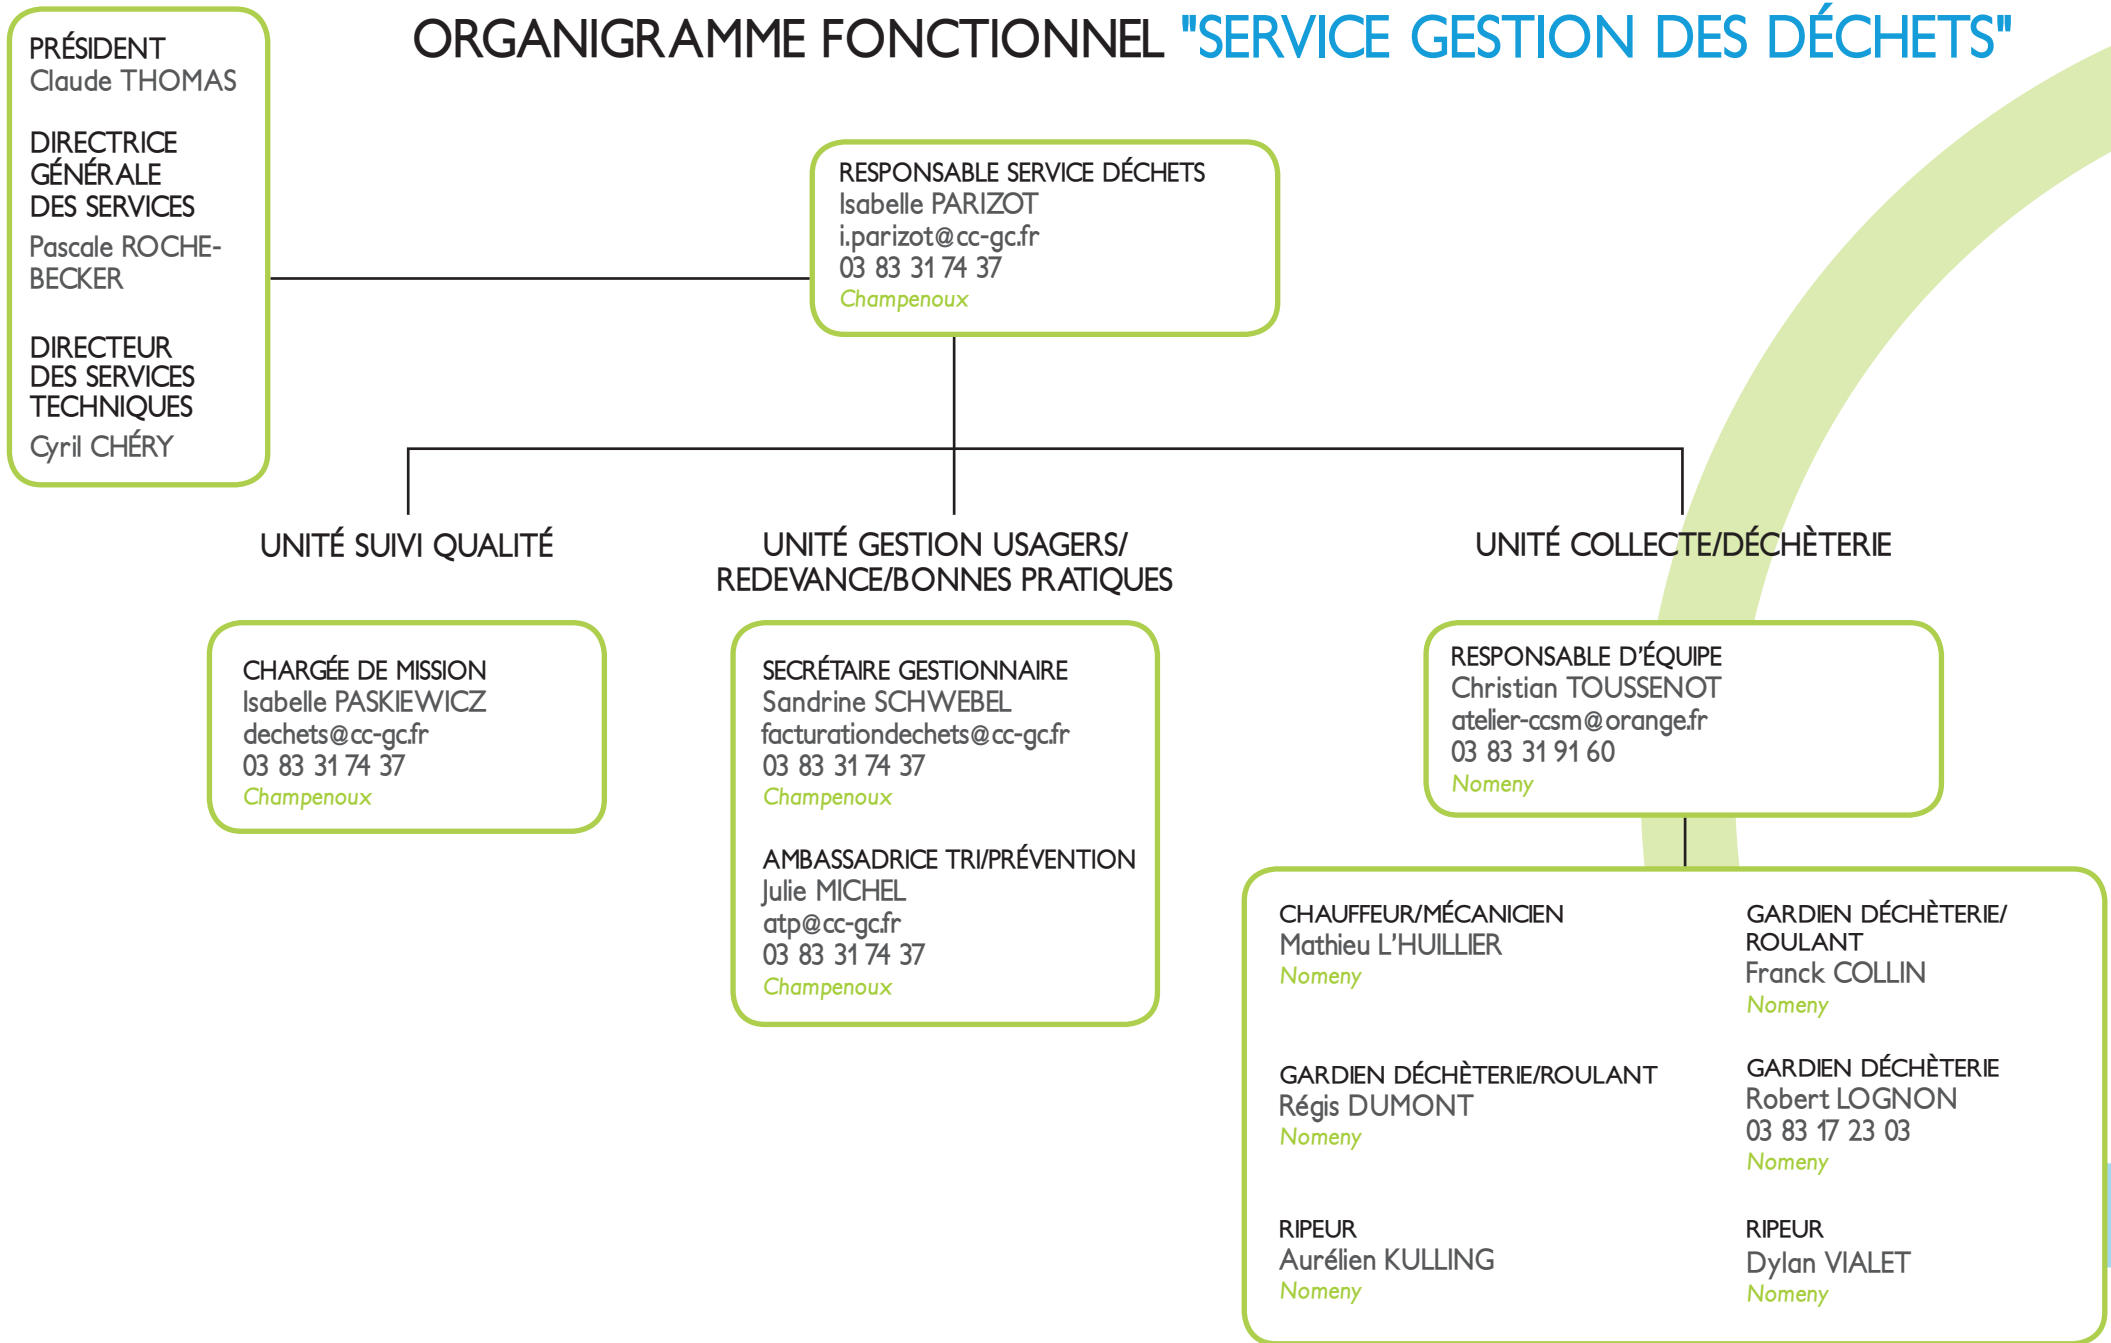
ORGANIGRAMME FONCTIONNEL "SERVICE GESTION DES DÉCHETS"

PRÉSIDENT
Claude THOMAS

DIRECTRICE GÉNÉRALE DES SERVICES
Pascale ROCHE-BECKER

DIRECTEUR DES SERVICES TECHNIQUES
Cyril CHÉRY

RESPONSABLE SERVICE DÉCHETS
Isabelle PARIZOT
i.parizot@cc-gc.fr
03 83 31 74 37
Champenoux

UNITÉ SUIVI QUALITÉ

CHARGÉE DE MISSION
Isabelle PASKIEWICZ
dechets@cc-gc.fr
03 83 31 74 37
Champenoux

UNITÉ GESTION USAGERS/ REDEVANCE/BONNES PRATIQUES

SECRÉTAIRE GESTIONNAIRE
Sandrine SCHWEBEL
facturationdechets@cc-gc.fr
03 83 31 74 37
Champenoux

AMBASSADRICE TRI/PRÉVENTION
Julie MICHEL
atp@cc-gc.fr
03 83 31 74 37
Champenoux

UNITÉ COLLECTE/DÉCHÈTERIE

RESPONSABLE D'ÉQUIPE
Christian TOUSSENOT
atelier-ccsm@orange.fr
03 83 31 91 60
Nomeny

CHAUFFEUR/MÉCANICIEN
Mathieu L'HUILLIER
Nomeny

GARDIEN DÉCHÈTERIE/ROULANT
Franck COLLIN
Nomeny

GARDIEN DÉCHÈTERIE/ROULANT
Régis DUMONT
Nomeny

GARDIEN DÉCHÈTERIE
Robert LOGNON
03 83 17 23 03
Nomeny

RIPEUR
Aurélien KULLING
Nomeny

RIPEUR
Dylan VIALET
Nomeny